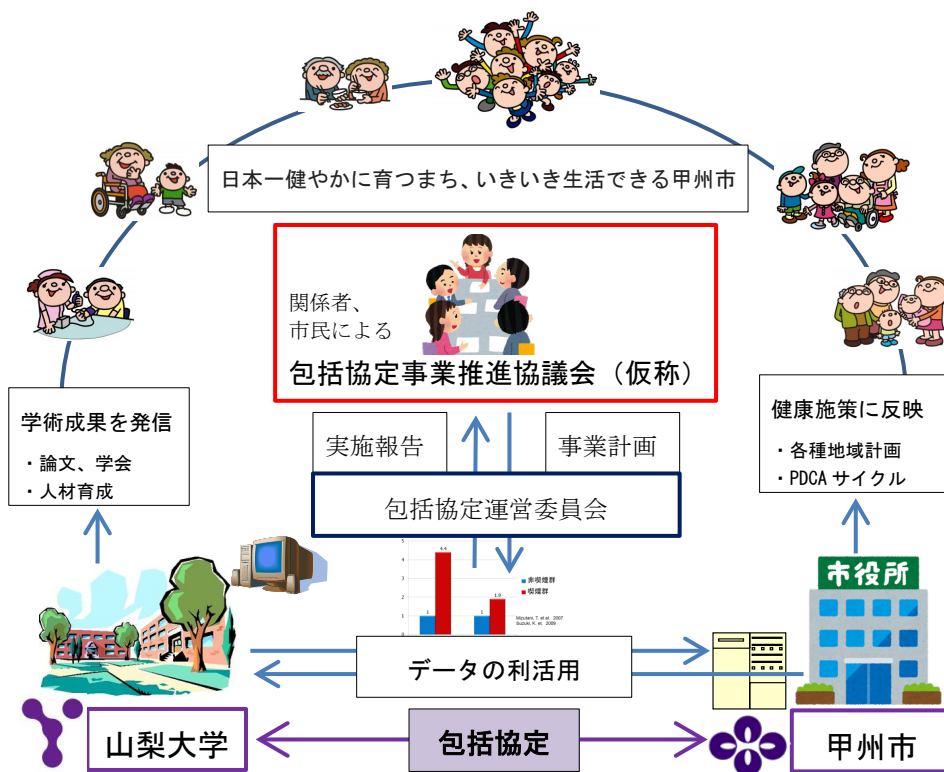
日本一健やかに育つまち、いきいき生活できる甲州市

関係者、
市民による

包括協定事業推進協議会（仮称）

学術成果を発信

・論文、学会
・人材育成

健康施策に反映

・各種地域計画
・PDCA サイクル

実施報告

事業計画

包括協定運営委員会

4.4

1

1.9

1

非喫煙群
喫煙群

Mizutani, T. et al. 2007
Suzuki, K. et al. 2009

市役所

データの利活用

山梨大学

包括協定

甲州市